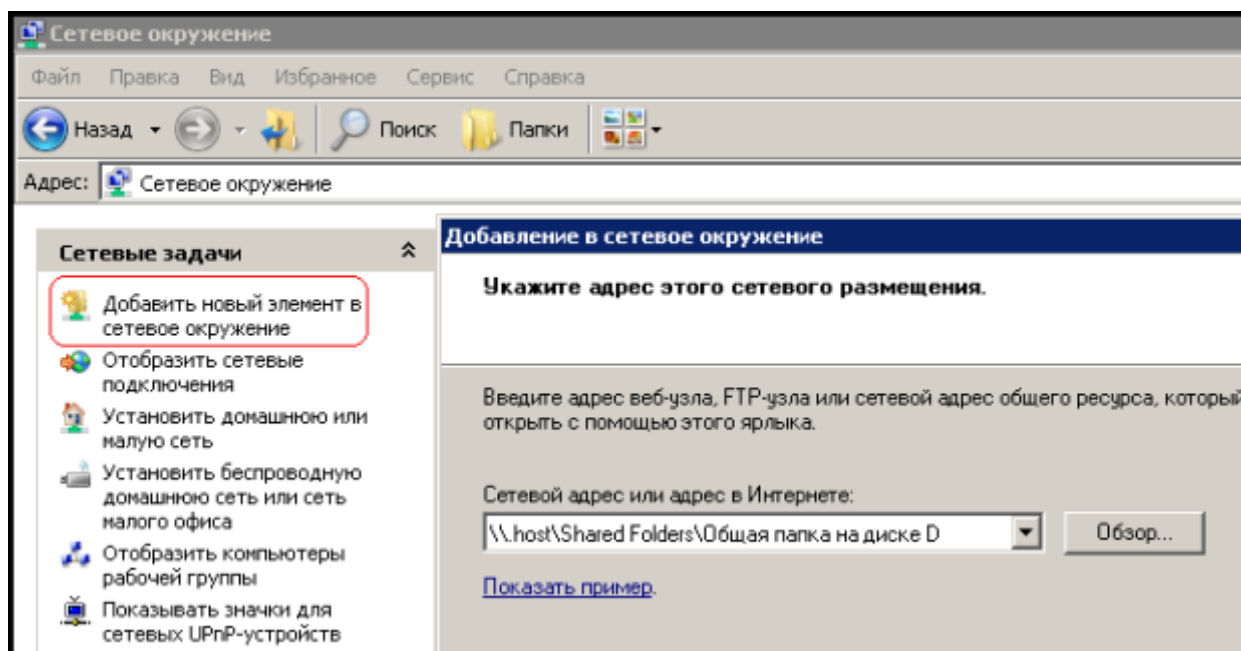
Сетевое окружение

Файл Правка Вид Избранное Сервис Справка

Назад Поиск Папки

Адрес: Сетевое окружение

Сетевые задачи

Добавить новый элемент в сетевое окружение

Отобразить сетевые подключения

Установить домашнюю или малую сеть

Установить беспроводную домашнюю сеть или сеть малого офиса

Отобразить компьютеры рабочей группы

Показывать значки для сетевых UPnP-устройств

Добавление в сетевое окружение

Укажите адрес этого сетевого размещения.

Введите адрес веб-узла, FTP-узла или сетевой адрес общего ресурса, который открыть с помощью этого ярлыка.

Сетевой адрес или адрес в Интернете:

\\.host\Shared Folders\Общая папка на диске D

Обзор...

Показать пример.